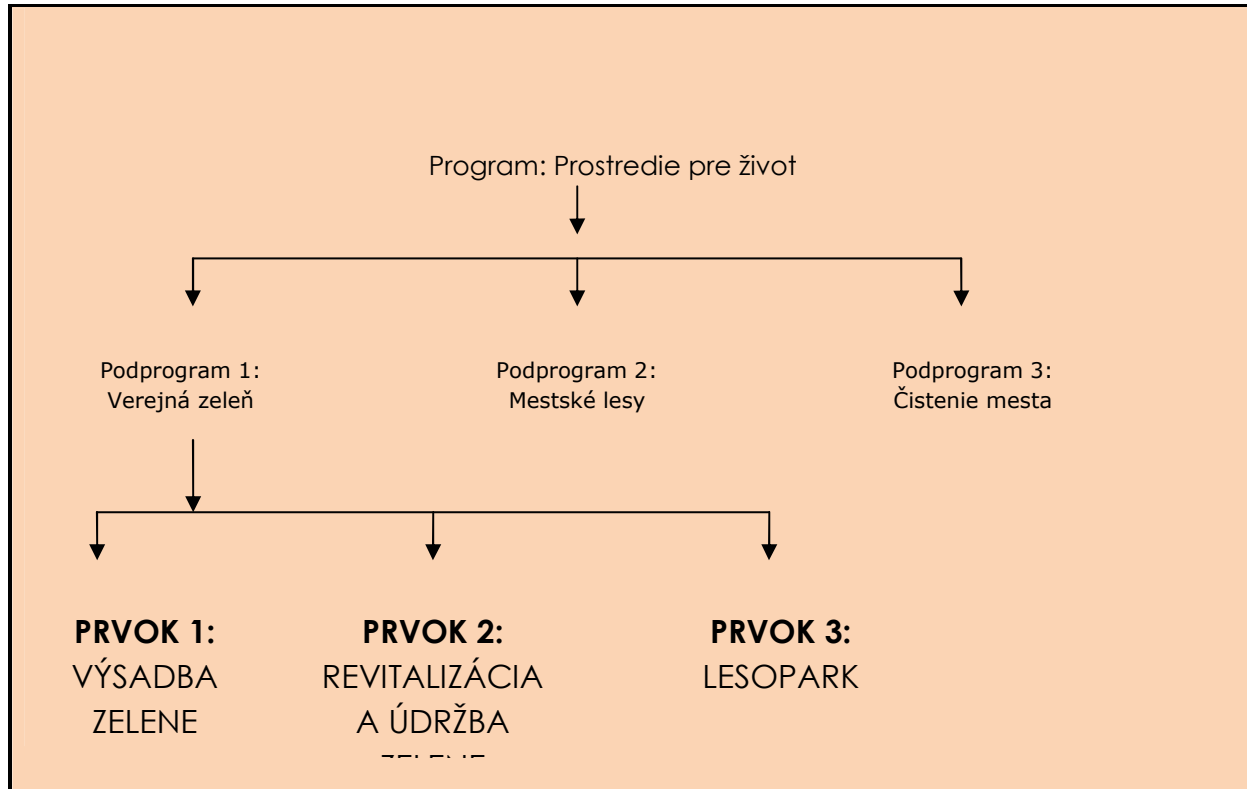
Program: Prostredie pre život

Podprogram 1:
Verejná zeleň

Podprogram 2:
Mestské lesy

Podprogram 3:
Čistenie mesta

**PRVOK 1:**
VÝSADBA ZELENE

**PRVOK 2:**
REVITALIZÁCIA A ÚDRŽBA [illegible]

**PRVOK 3:**
LESOPARK